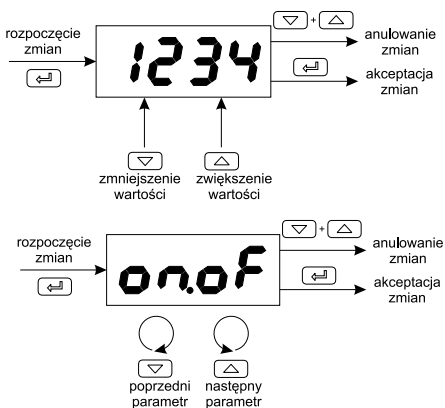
rozpoczęcie zmian

1234

+

anulowanie zmian

akceptacja zmian

zmniejszenie wartości

zwiększenie wartości

rozpoczęcie zmian

on.oF

+

anulowanie zmian

akceptacja zmian

poprzedni parametr

następny parametr